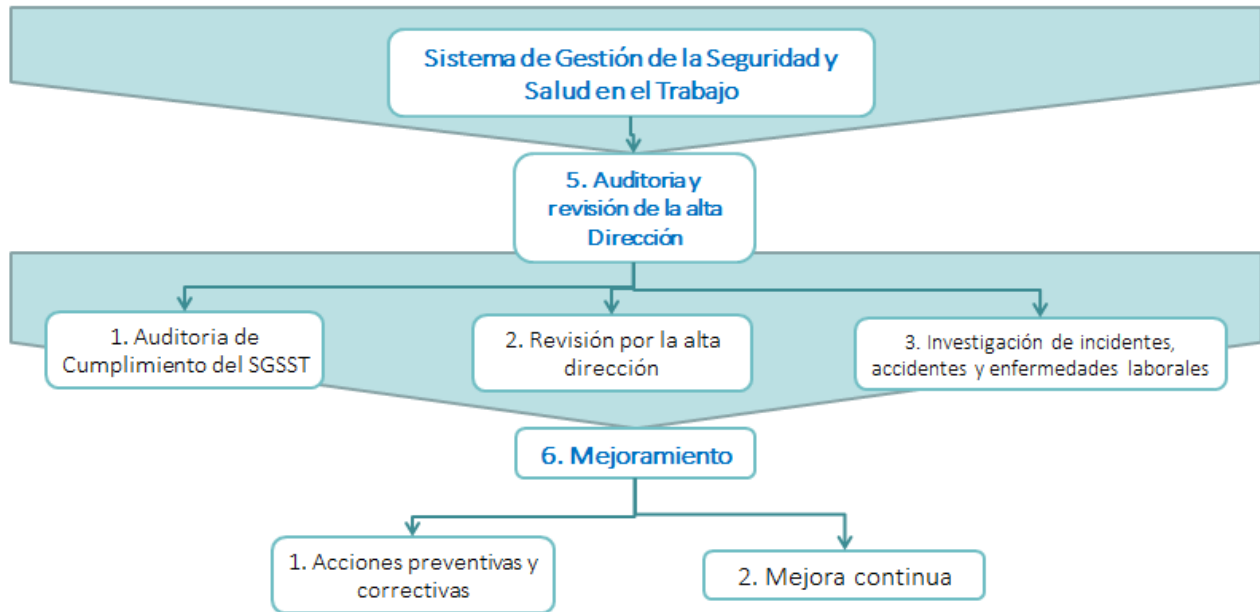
Sistema de Gestión de la Seguridad y Salud en el Trabajo

5. Auditoria y revisión de la alta Dirección

1. Auditoria de Cumplimiento del SGSST

2. Revisión por la alta dirección

3. Investigación de incidentes, accidentes y enfermedades laborales

6. Mejoramiento

1. Acciones preventivas y correctivas

2. Mejora continua